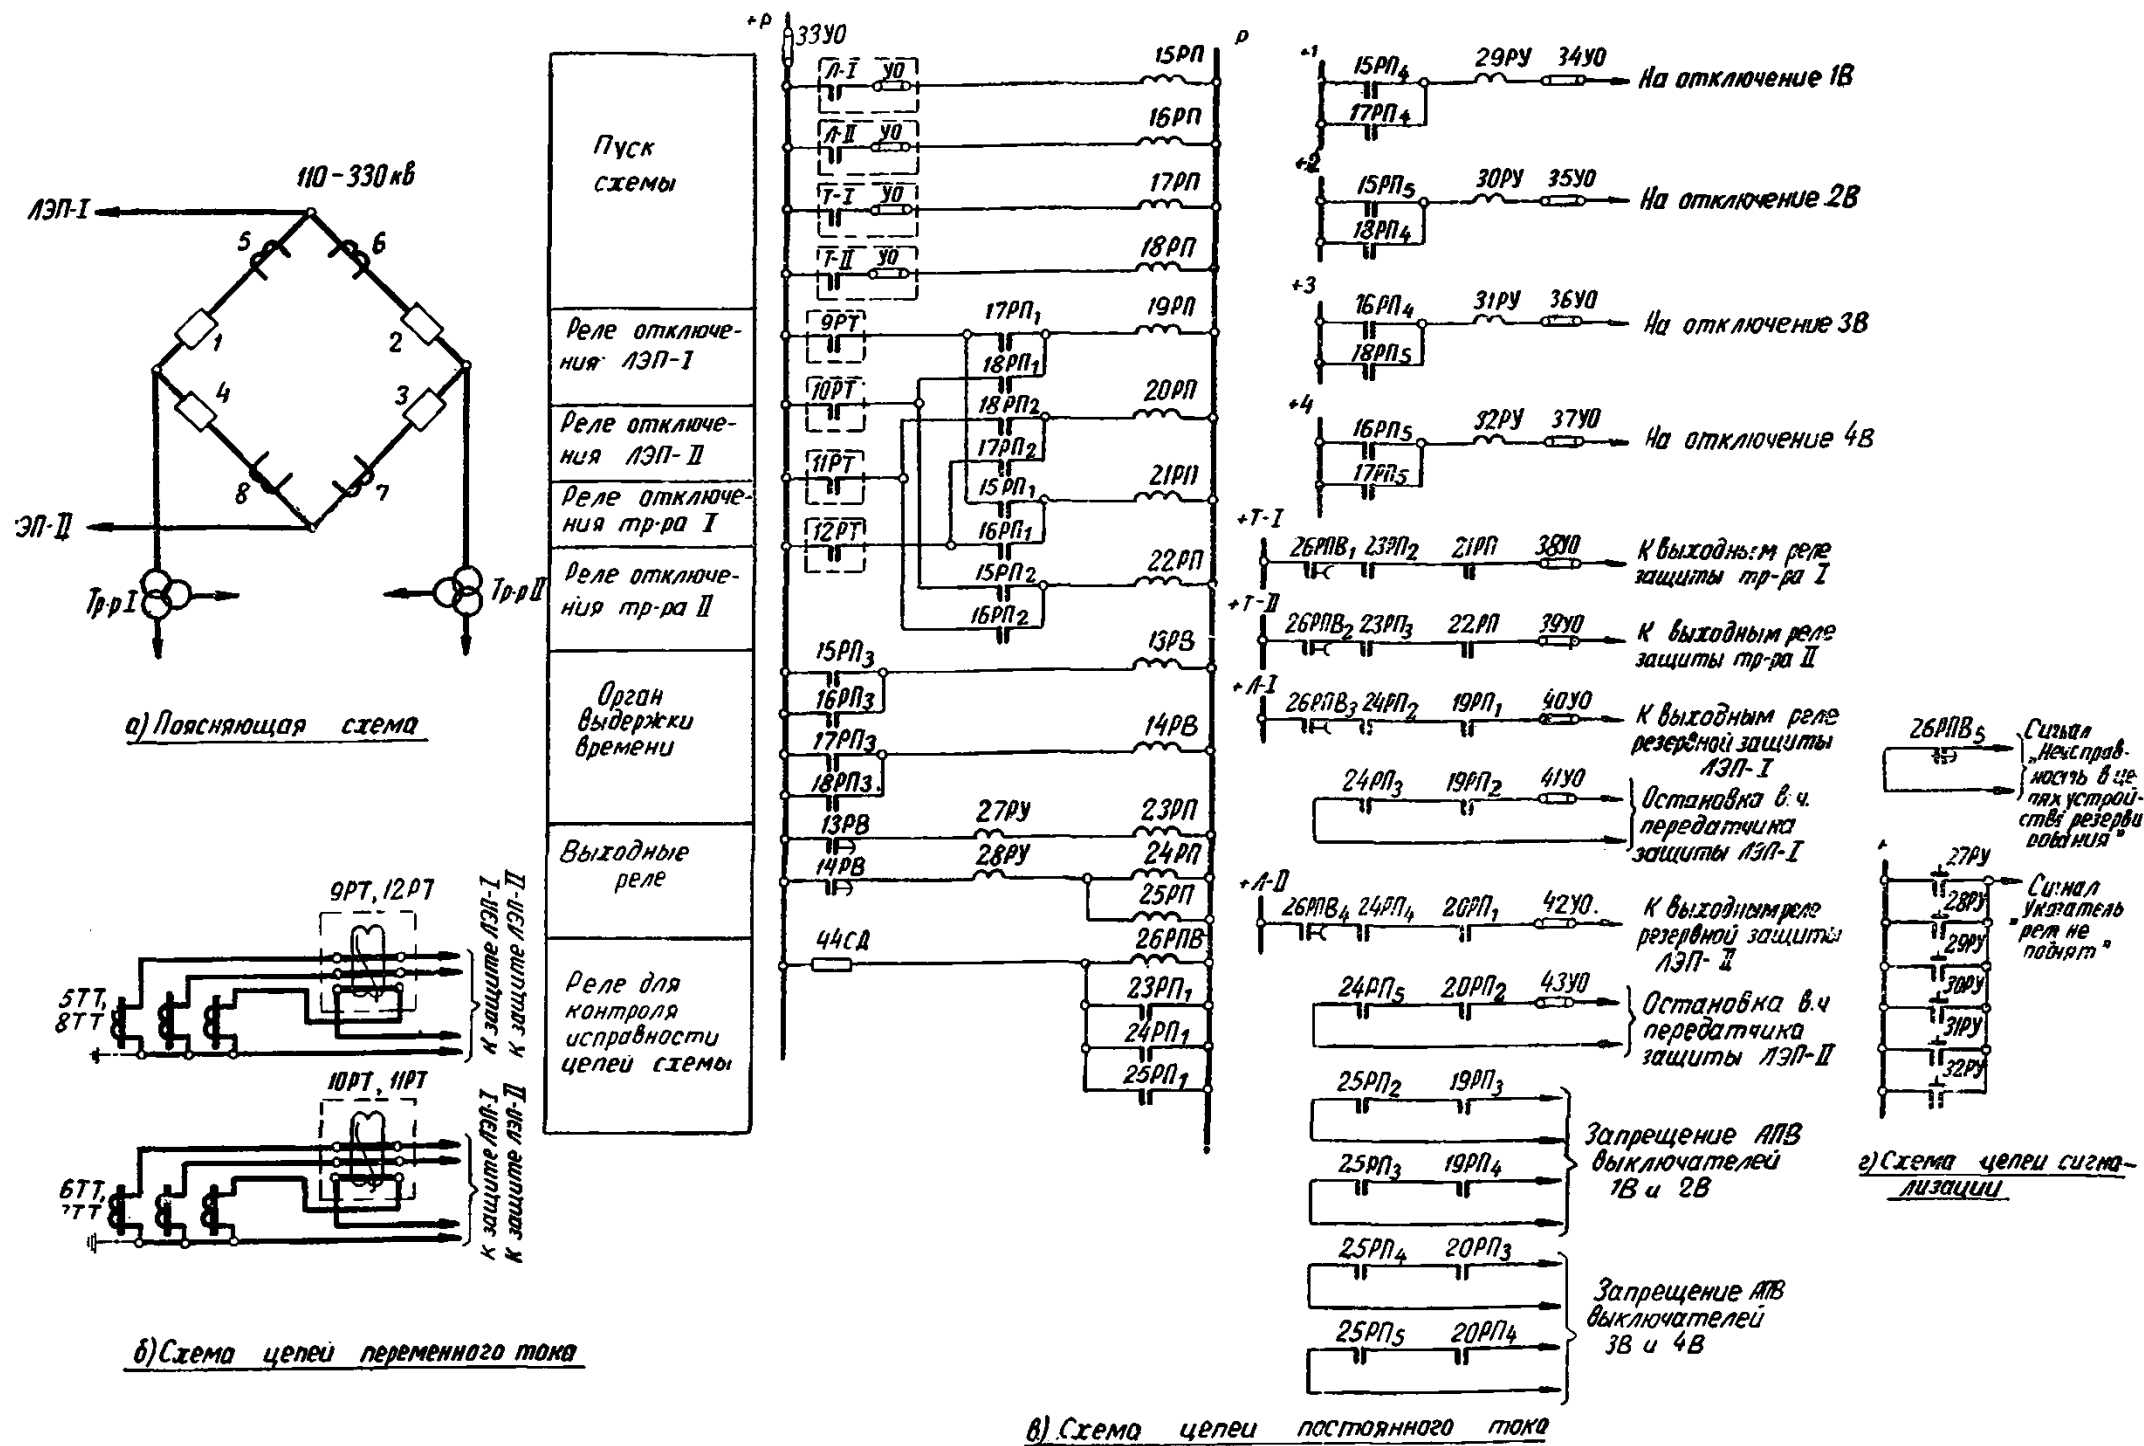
110 - 330 кВ
ЛЭП-I
5
6
1
2
4
3
8
7
ЭП-II
Тр-р I
Тр-р II

а) Поясняющая схема

9РТ, 12РТ
5ТТ, 8ТТ
К защите ЛЭП-I
К защите ЛЭП-II
10РТ, 11РТ
6ТТ, 7ТТ
К защите ЛЭП-I
К защите ЛЭП-II

б) Схема цепей переменного тока

Пуск схемы
Реле отключения ЛЭП-I
Реле отключения ЛЭП-II
Реле отключения тр-ра I
Реле отключения тр-ра II
Орган выдержки времени
Выходные реле
Реле для контроля исправности цепей схемы

+р
33УО
Л-I УО
Л-II УО
Т-I УО
Т-II УО
15РП
16РП
17РП
18РП
9РТ
10РТ
11РТ
12РТ
17РП$_1$
18РП$_1$
18РП$_2$
17РП$_2$
15РП$_1$
16РП$_1$
15РП$_2$
16РП$_2$
19РП
20РП
21РП
22РП
15РП$_3$
16РП$_3$
13РВ
17РП$_3$
18РП$_3$
14РВ
13РВ
27РУ
23РП
14РВ
28РУ
24РП
25РП
44СД
26РПВ
23РП$_1$
24РП$_1$
25РП$_1$
р

+1
15РП$_4$
17РП$_4$
29РУ
34УО
На отключение 1В
+2
15РП$_5$
18РП$_4$
30РУ
35УО
На отключение 2В
+3
16РП$_4$
18РП$_5$
31РУ
36УО
На отключение 3В
+4
16РП$_5$
17РП$_5$
32РУ
37УО
На отключение 4В
+Т-I
26РПВ$_1$ 23РП$_2$ 21РП 38УО
К выходным реле защиты тр-ра I
+Т-II
26РПВ$_2$ 23РП$_3$ 22РП 39УО
К выходным реле защиты тр-ра II
+Л-I
26РПВ$_3$ 24РП$_2$ 19РП$_1$ 40УО
К выходным реле резервной защиты ЛЭП-I
24РП$_3$ 19РП$_2$ 41УО
Остановка в.ч. передатчика защиты ЛЭП-I
+Л-II
26РПВ$_4$ 24РП$_4$ 20РП$_1$ 42УО.
К выходным реле резервной защиты ЛЭП-II
24РП$_5$ 20РП$_2$ 43УО
Остановка в.ч передатчика защиты ЛЭП-II
25РП$_2$ 19РП$_3$
25РП$_3$ 19РП$_4$
Запрещение АПВ выключателей 1В и 2В
25РП$_4$ 20РП$_3$
25РП$_5$ 20РП$_4$
Запрещение АПВ выключателей 3В и 4В

в) Схема цепей постоянного тока

26РПВ$_5$
Сигнал „Неисправность в цепях устройства резервирования"
27РУ
28РУ
29РУ
30РУ
31РУ
32РУ
Сигнал „Указатель реле не поднят"

г) Схема цепей сигнализации